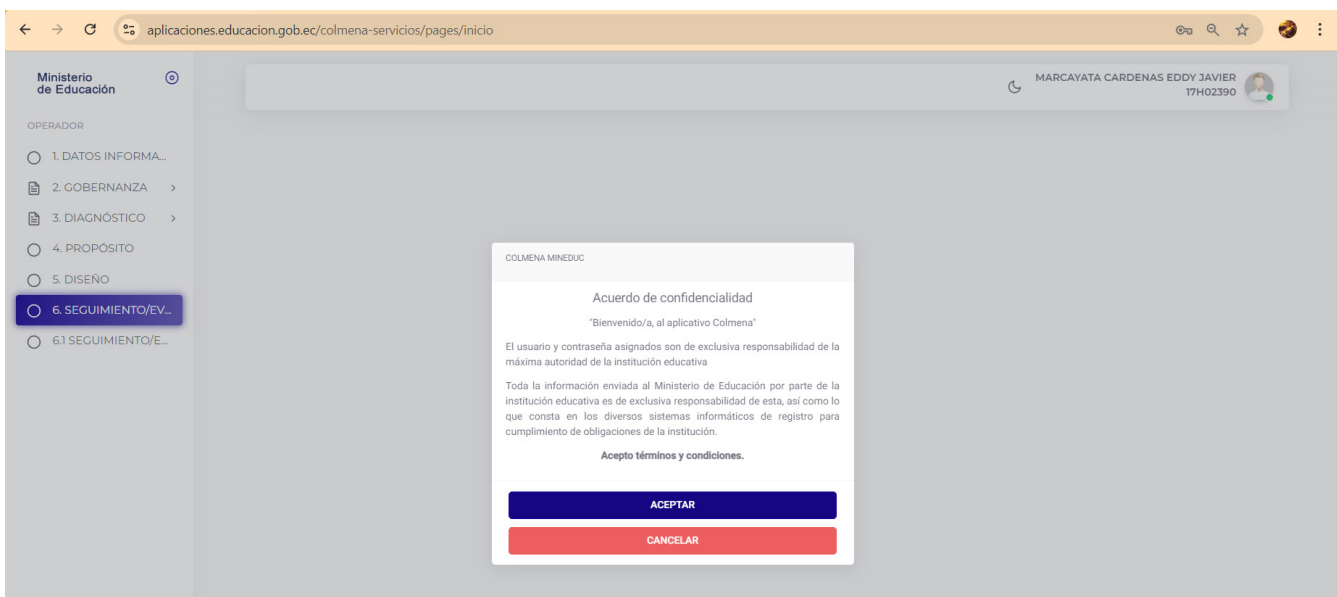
aplicaciones.educacion.gob.ec/colmena-servicios/pages/inicio

Ministerio de Educación

OPERADOR

1. DATOS INFORMA...
2. GOBERNANZA
3. DIAGNÓSTICO
4. PROPÓSITO
5. DISEÑO
6. SEGUIMIENTO/EV...
6.1 SEGUIMIENTO/E...

MARCAYATA CARDENAS EDDY JAVIER
17H02390

COLMENA MINEDUC

Acuerdo de confidencialidad

"Bienvenido/a, al aplicativo Colmena"

El usuario y contraseña asignados son de exclusiva responsabilidad de la máxima autoridad de la institución educativa

Toda la información enviada al Ministerio de Educación por parte de la institución educativa es de exclusiva responsabilidad de esta, así como lo que consta en los diversos sistemas informáticos de registro para cumplimiento de obligaciones de la institución.

Acepto términos y condiciones.

ACEPTAR

CANCELAR